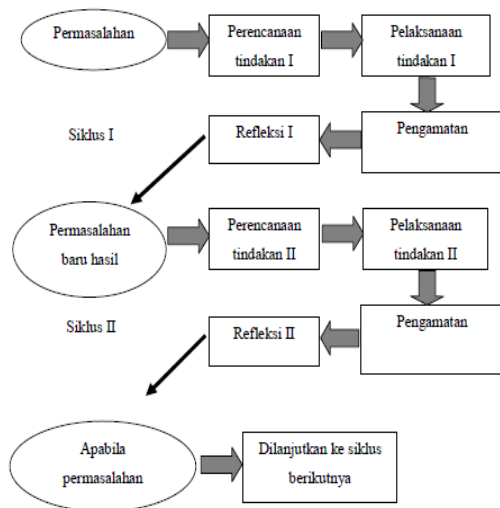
Permasalahan

Perencanaan tindakan I

Pelaksanaan tindakan I

Siklus I

Refleksi I

Pengamatan

Permasalahan baru hasil

Perencanaan tindakan II

Pelaksanaan tindakan II

Siklus II

Refleksi II

Pengamatan

Apabila permasalahan

Dilanjutkan ke siklus berikutnya